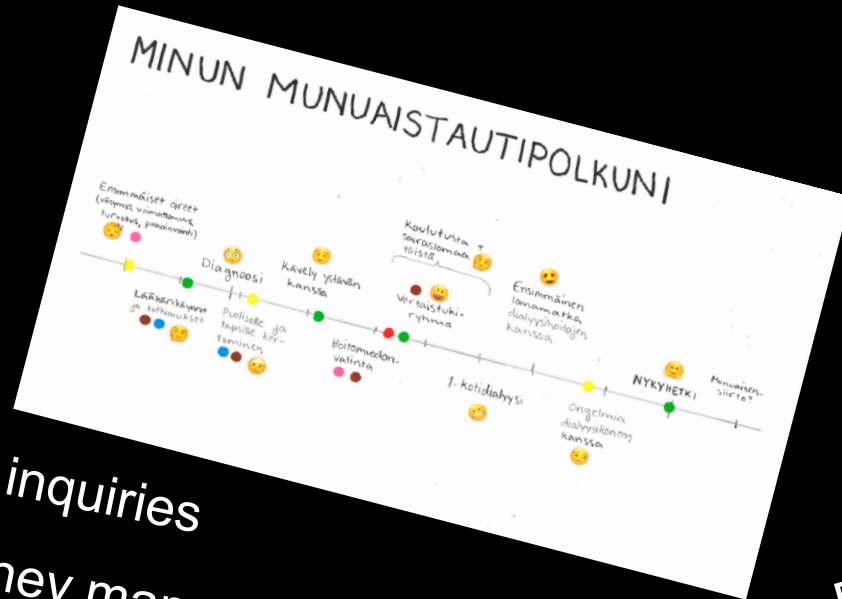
MINUN MUNUAISTAUTIPOLKUNI

Ensimmäiset oireet (väsymys, voimattomuus, turvotus, pahoinvointi)

Diagnoosi

Kävely ystävän kanssa

Koulutusta + sairaslomaa töistä

Ensimmäinen lomamatka dialyysihoitajan kanssa

Lääkärikäynnit ja tutkimukset

Puolisolle ja lapsille kertominen

Vertaistukiryhmä

Hoitomuodon valinta

1. kotidialyysi

Ongelmia dialyysikoneen kanssa

NYKYHETKI

Munuaisensiirto?

inquiries

ney man